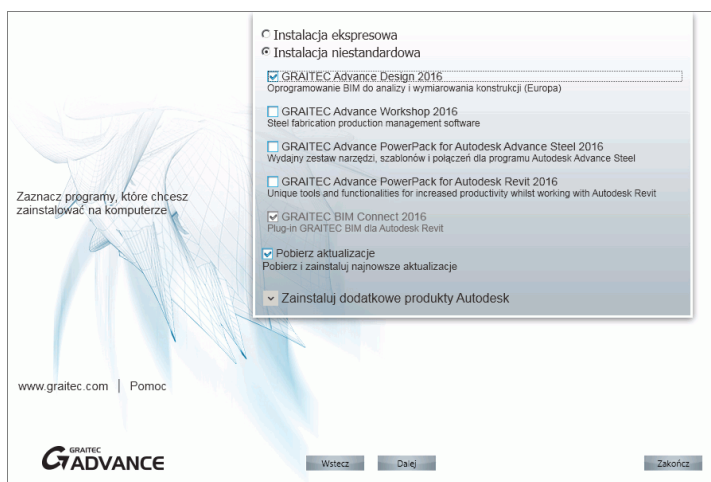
Instalacja ekspresowa
Instalacja niestandardowa

GRAITEC Advance Design 2016
Oprogramowanie BIM do analizy i wymiarowania konstrukcji (Europa)

GRAITEC Advance Workshop 2016
Steel fabrication production management software

GRAITEC Advance PowerPack for Autodesk Advance Steel 2016
Wydajny zestaw narzędzi, szablonów i połączeń dla programu Autodesk Advance Steel

GRAITEC Advance PowerPack for Autodesk Revit 2016
Unique tools and functionalities for increased productivity whilst working with Autodesk Revit

GRAITEC BIM Connect 2016
Plug-in GRAITEC BIM dla Autodesk Revit

Pobierz aktualizacje
Pobierz i zainstaluj najnowsze aktualizacje

Zainstaluj dodatkowe produkty Autodesk

Zaznacz programy, które chcesz zainstalować na komputerze

www.graitec.com | Pomoc

GRAITEC ADVANCE

Wstecz Dalej Zakończ